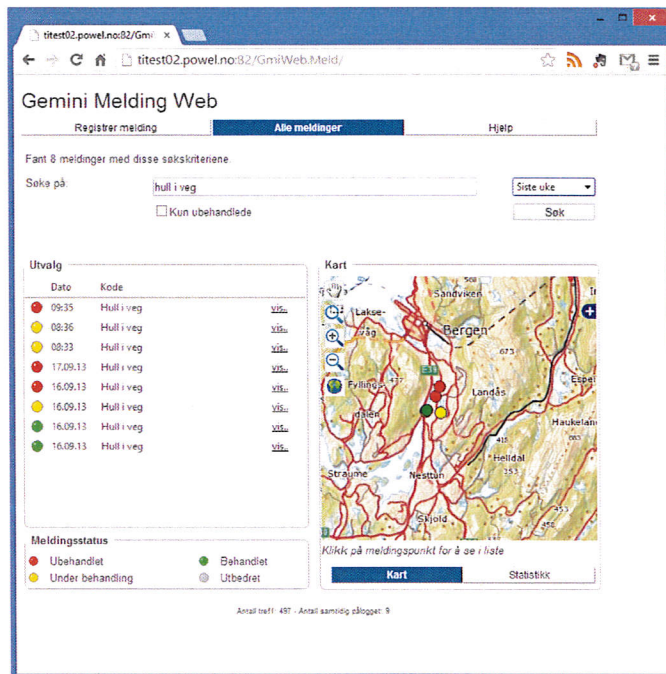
titest02.powel.no:82/Gmi ×

titest02.powel.no:82/GmiWeb.Meld/

Gemini Melding Web

Registrer melding | Alle meldinger | Hjelp

Fant 8 meldinger med disse søkskriteriene

Søke på: hull i veg

Siste uke

Kun ubehandlede

Søk

Utvalg

| | Dato | Kode | |
|---|---|---|---|
| | 09:35 | Hull i veg | vis.. |
| | 08:36 | Hull i veg | vis.. |
| | 08:33 | Hull i veg | vis.. |
| | 17.09.13 | Hull i veg | vis.. |
| | 16.09.13 | Hull i veg | vis.. |
| | 16.09.13 | Hull i veg | vis.. |
| | 16.09.13 | Hull i veg | vis.. |
| | 16.09.13 | Hull i veg | vis.. |

Kart

Sandviken
Lakse-våg
Bergen
Fyllings-dalen
E39
673
Landås
Espel
Haukeland
415
Helldal
353
Straume
Nesttun
Skjold

Klikk på meldingspunkt for å se i liste

Kart | Statistikk

Meldingsstatus

Ubehandlet
Under behandling
Behandlet
Utbedret

Antall treff: 497 - Antall samtidig pålogget: 9